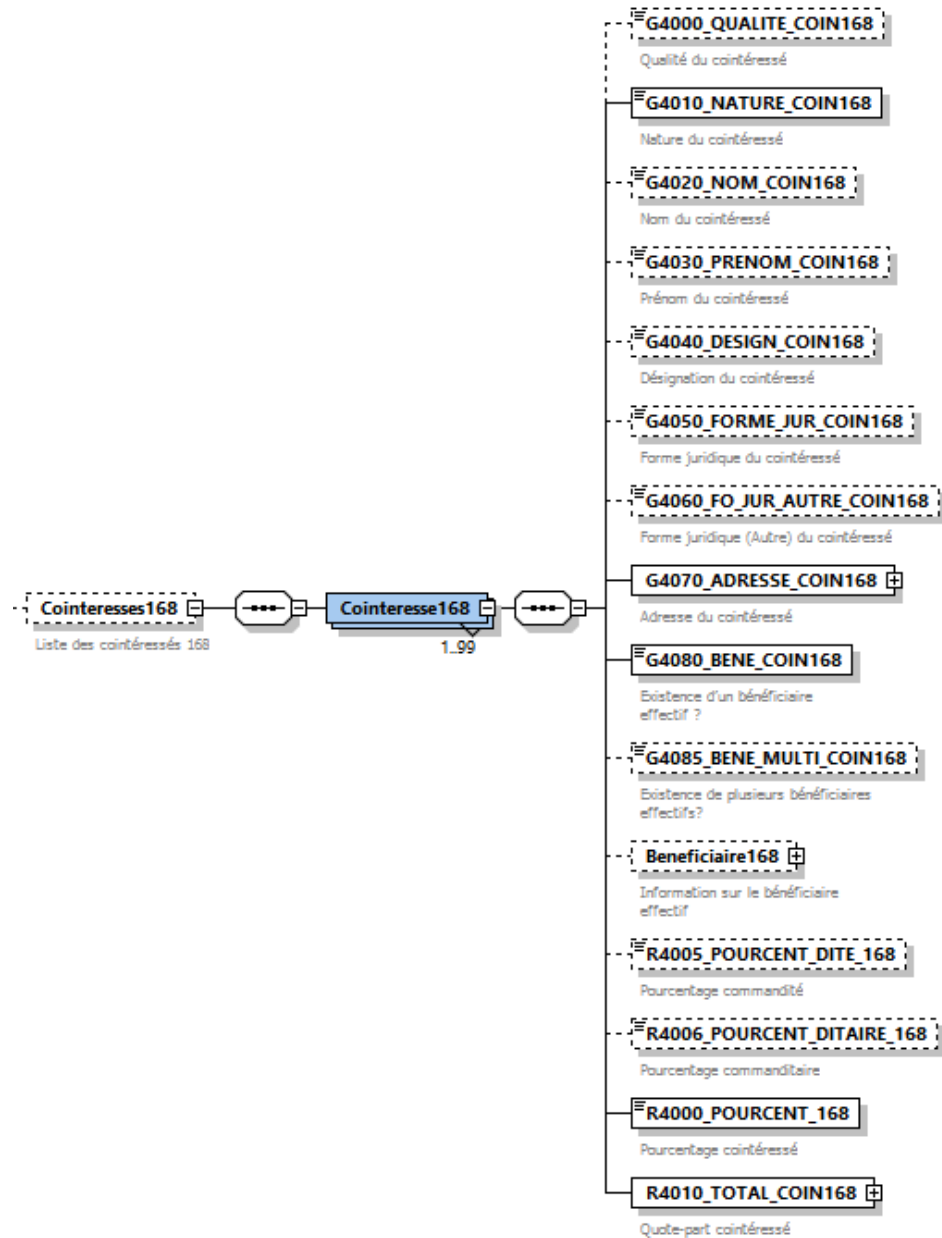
Cointeresses168

Liste des cointéressés 168

Cointeresse168

1..99

G4000_QUALITE_COIN168

Qualité du cointéressé

G4010_NATURE_COIN168

Nature du cointéressé

G4020_NOM_COIN168

Nom du cointéressé

G4030_PRENOM_COIN168

Prénom du cointéressé

G4040_DESIGN_COIN168

Désignation du cointéressé

G4050_FORME_JUR_COIN168

Forme juridique du cointéressé

G4060_FO_JUR_AUTRE_COIN168

Forme juridique (Autre) du cointéressé

G4070_ADRESSE_COIN168

Adresse du cointéressé

G4080_BENE_COIN168

Existence d'un bénéficiaire effectif ?

G4085_BENE_MULTI_COIN168

Existence de plusieurs bénéficiaires effectifs?

Beneficiaire168

Information sur le bénéficiaire effectif

R4005_POURCENT_DITE_168

Pourcentage commandité

R4006_POURCENT_DITAIRE_168

Pourcentage commanditaire

R4000_POURCENT_168

Pourcentage cointéressé

R4010_TOTAL_COIN168

Quote-part cointéressé